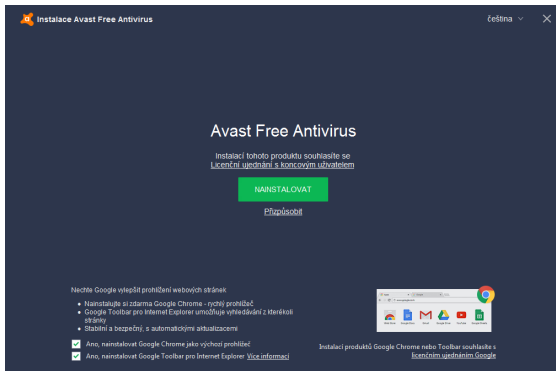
Instalace Avast Free Antivirus

čeština

Avast Free Antivirus

Instalací tohoto produktu souhlasíte se Licenční ujednání s koncovým uživatelem

NAINSTALOVAT

Přizpůsobit

Nechte Google vylepšit prohlížení webových stránek

- Nainstalujte si zdarma Google Chrome - rychlý prohlížeč
- Google Toolbar pro Internet Explorer umožňuje vyhledávání z libovolné stránky
- Stabilní a bezpečný, s automatickými aktualizacemi

Ano, nainstalovat Google Chrome jako výchozí prohlížeč

Ano, nainstalovat Google Toolbar pro Internet Explorer Více informací

Instalací produktů Google Chrome nebo Toolbar souhlasíte s licenčním ujednáním Google